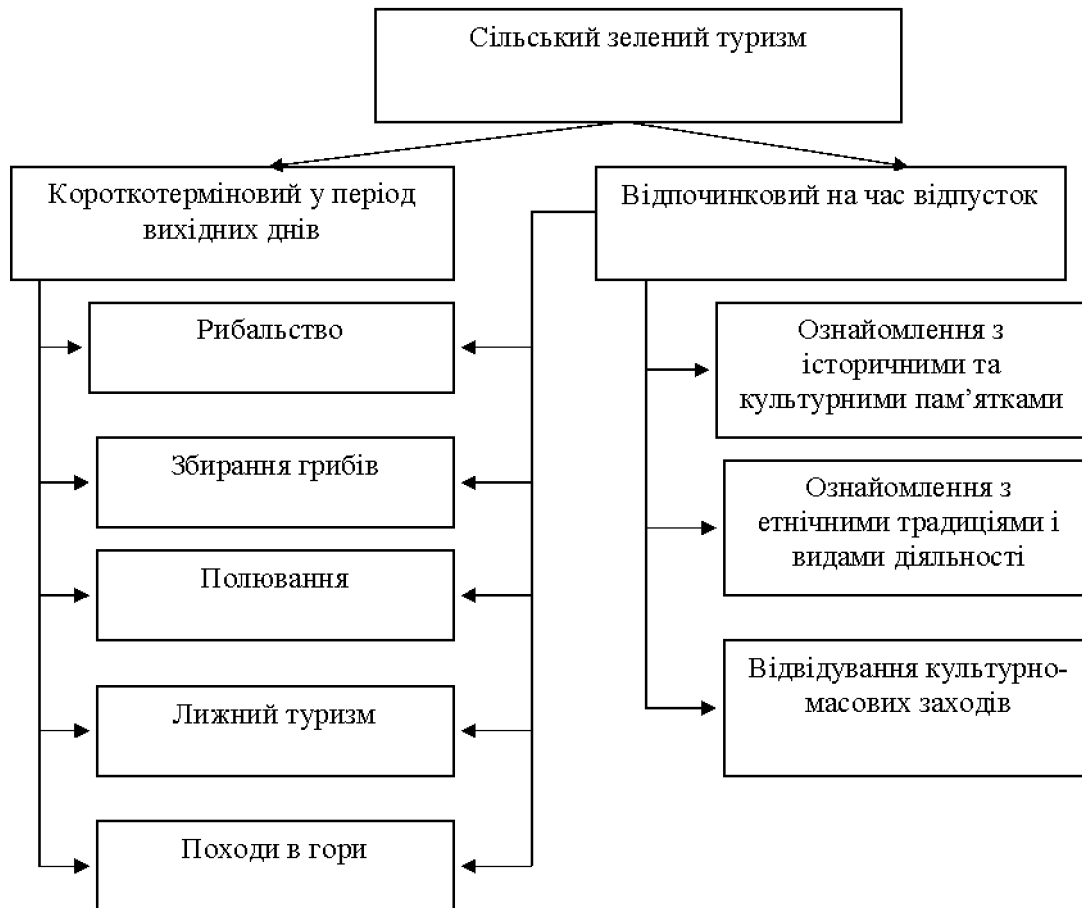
Сільський зелений туризм

Короткотерміновий у період вихідних днів

Відпочинковий на час відпусток

Рибальство

Збирання грибів

Полювання

Лижний туризм

Походи в гори

Ознайомлення з історичними та культурними пам'ятками

Ознайомлення з етнічними традиціями і видами діяльності

Відвідування культурно-масових заходів